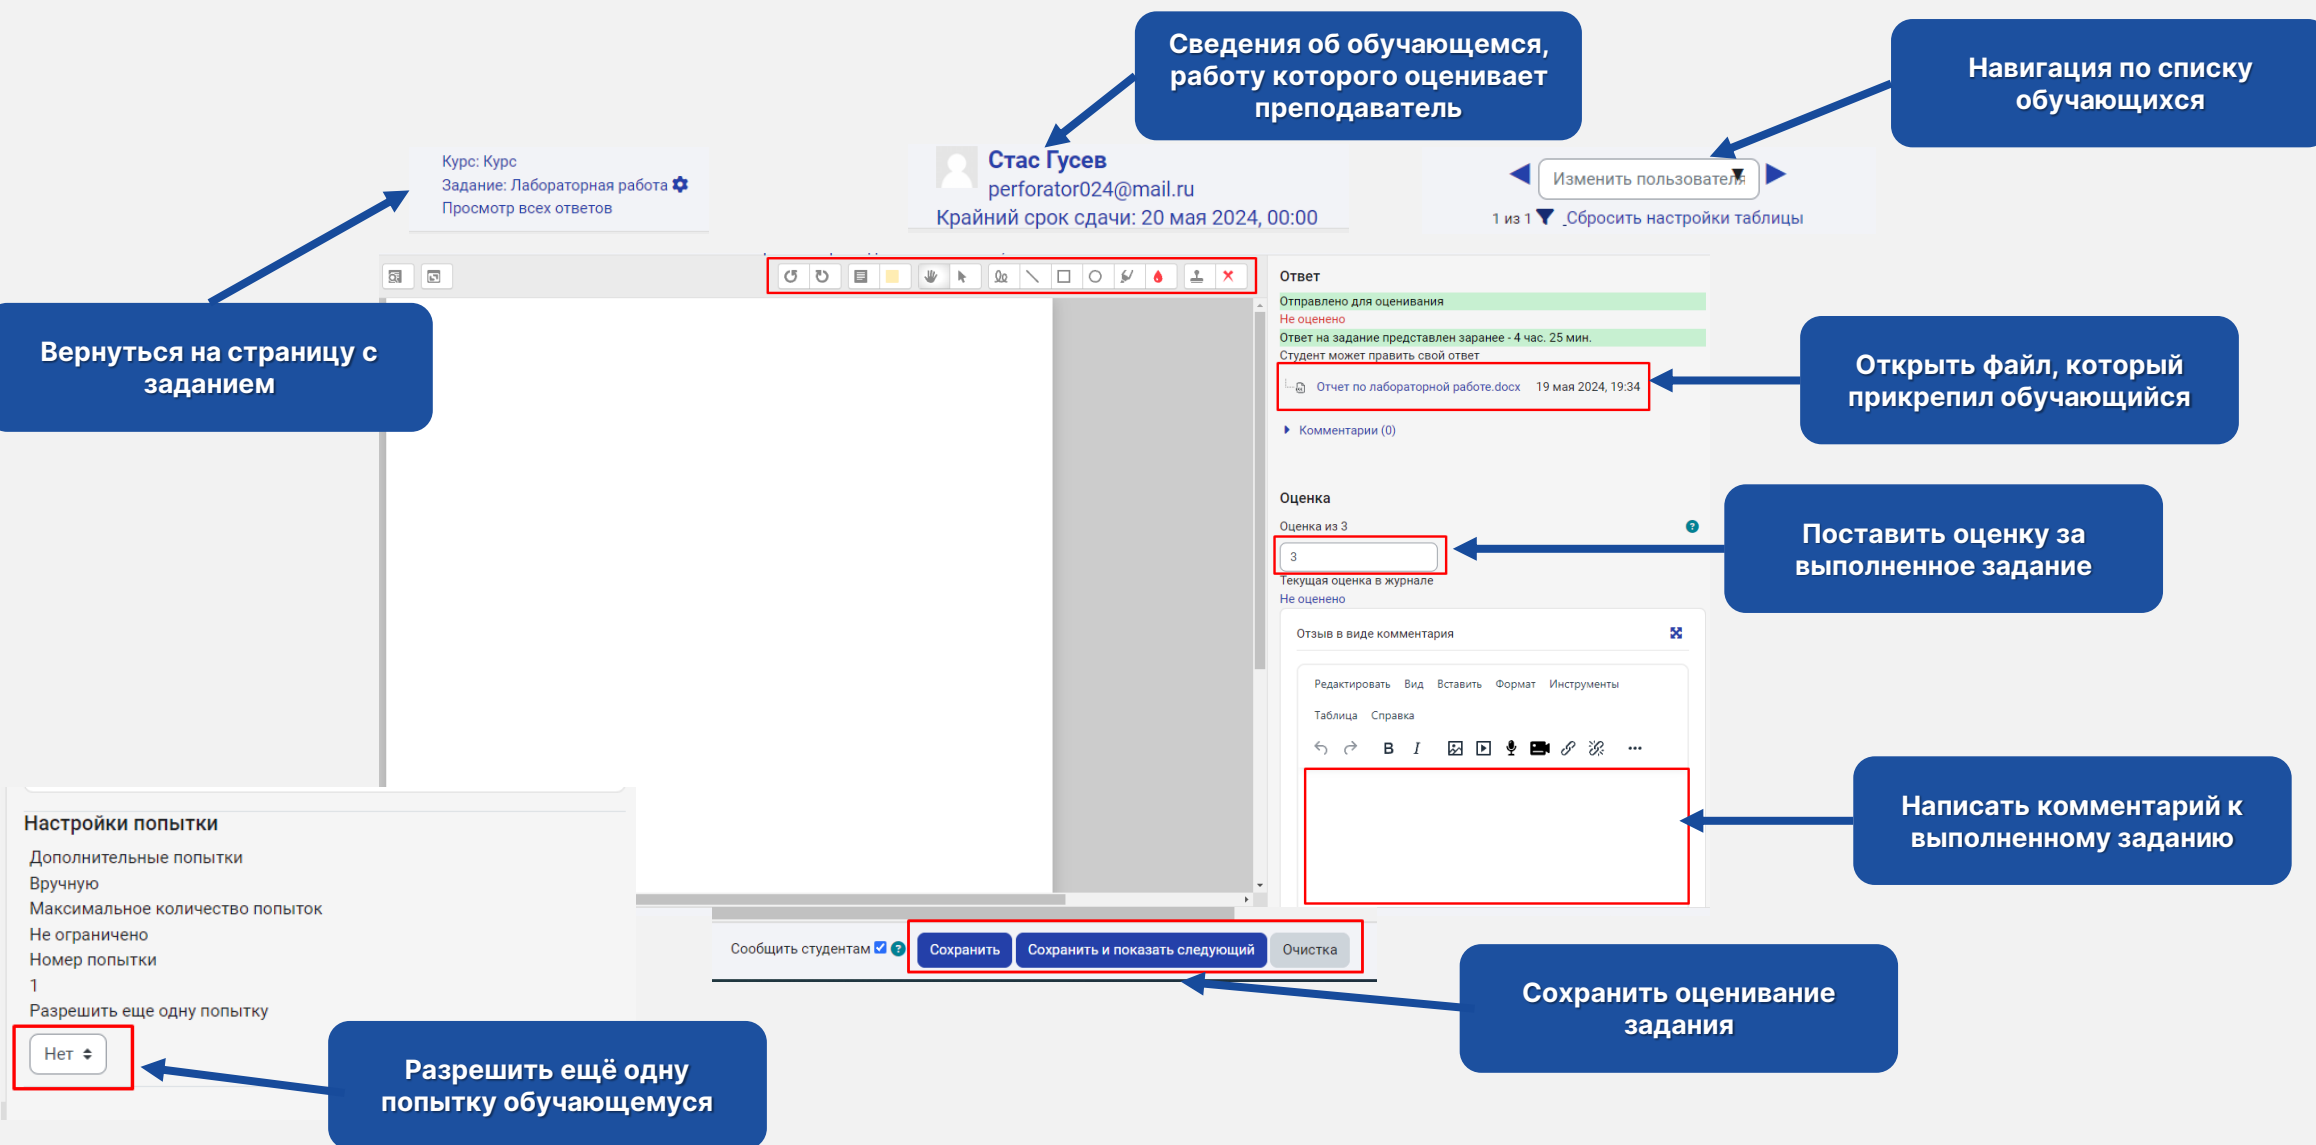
Сведения об обучающемся, работу которого оценивает преподаватель

Навигация по списку обучающихся

Курс: Курс
Задание: Лабораторная работа
Просмотр всех ответов

Стас Гусев
perforator024@mail.ru
Крайний срок сдачи: 20 мая 2024, 00:00

Изменить пользователя
1 из 1 Сбросить настройки таблицы

Вернуться на страницу с заданием

Ответ
Отправлено для оценивания
Не оценено
Ответ на задание представлен заранее - 4 час. 25 мин.
Студент может править свой ответ
Отчет по лабораторной работе.docx 19 мая 2024, 19:34
Комментарии (0)

Открыть файл, который прикрепил обучающийся

Оценка
Оценка из 3
3
Текущая оценка в журнале
Не оценено

Поставить оценку за выполненное задание

Отзыв в виде комментария
Редактировать Вид Вставить Формат Инструменты
Таблица Справка

Написать комментарий к выполненному заданию

Настройки попытки
Дополнительные попытки
Вручную
Максимальное количество попыток
Не ограничено
Номер попытки
1
Разрешить еще одну попытку
Нет

Сообщить студентам Сохранить Сохранить и показать следующий Очистка

Сохранить оценивание задания

Разрешить ещё одну попытку обучающемуся